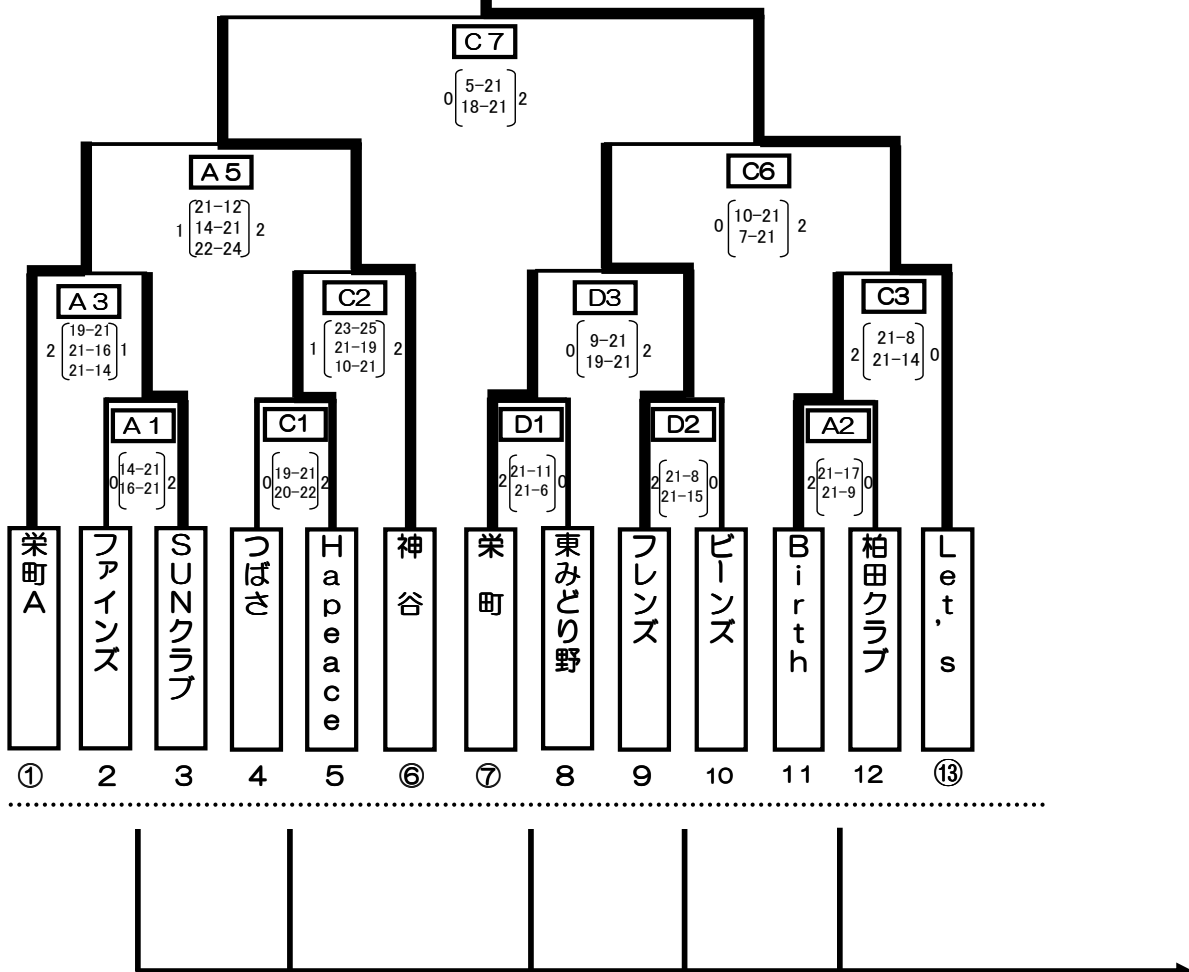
C７
0 5-21 18-21 2

A５
1 21-12 14-21 22-24 2

C6
0 10-21 7-21 2

A３
2 19-21 21-16 21-14 1

C2
1 23-25 21-19 10-21 2

D3
0 9-21 19-21 2

C3
2 21-8 21-14 0

A１
0 14-21 16-21 2

C1
0 19-21 20-22 2

D1
2 21-11 21-6 0

D2
2 21-8 21-15 0

A2
2 21-17 21-9 0

栄町A
ファインズ
SUNクラブ
つばさ
Hapeace
神谷
栄町
東みどり野
フレンズ
ビーンズ
Birth
柏田クラブ
Let's

① 2 3 4 5 ⑥ ⑦ 8 9 10 11 12 ⑬